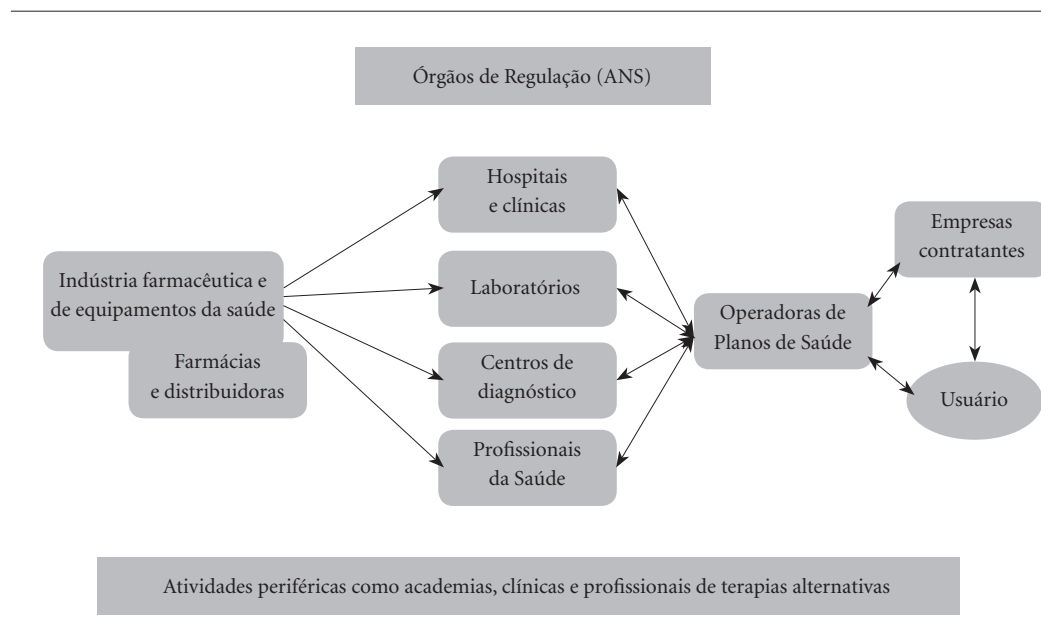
Órgãos de Regulação (ANS)

Indústria farmacêutica e de equipamentos da saúde

Farmácias e distribuidoras

Hospitais e clínicas

Laboratórios

Centros de diagnóstico

Profissionais da Saúde

Operadoras de Planos de Saúde

Empresas contratantes

Usuário

Atividades periféricas como academias, clínicas e profissionais de terapias alternativas